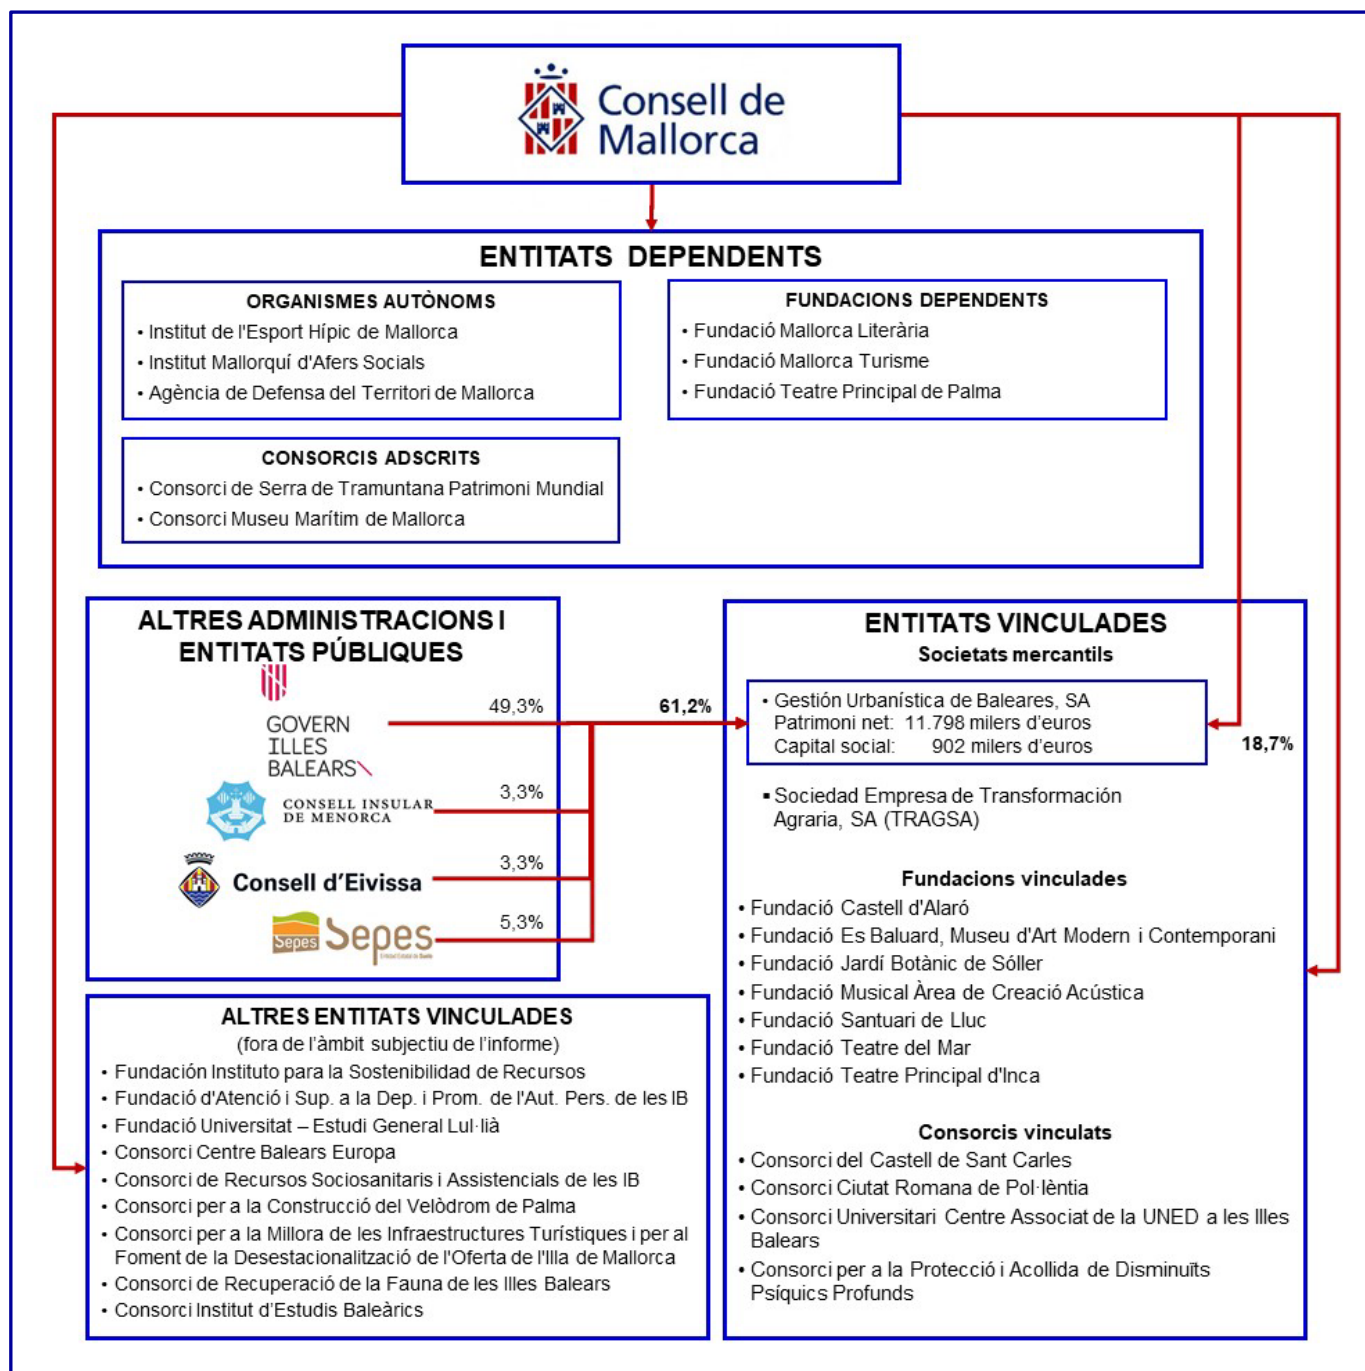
Consell de Mallorca

ENTITATS DEPENDENTS

ORGANISMES AUTÒNOMS
• Institut de l'Esport Hípic de Mallorca
• Institut Mallorquí d'Afers Socials
• Agència de Defensa del Territori de Mallorca

FUNDACIONS DEPENDENTS
• Fundació Mallorca Literària
• Fundació Mallorca Turisme
• Fundació Teatre Principal de Palma

CONSORCIS ADSCRITS
• Consorci de Serra de Tramuntana Patrimoni Mundial
• Consorci Museu Marítim de Mallorca

ALTRES ADMINISTRACIONS I ENTITATS PÚBLIQUES

GOVERN ILLES BALEARS
49,3%
CONSELL INSULAR DE MENORCA
3,3%
Consell d'Eivissa
3,3%
Sepes Sepes
5,3%

61,2%

ENTITATS VINCULADES
Societats mercantils
• Gestión Urbanística de Baleares, SA
Patrimoni net: 11.798 milers d'euros
Capital social: 902 milers d'euros

18,7%

• Sociedad Empresa de Transformación Agraria, SA (TRAGSA)

Fundacions vinculades
• Fundació Castell d'Alaró
• Fundació Es Baluard, Museu d'Art Modern i Contemporani
• Fundació Jardí Botànic de Sóller
• Fundació Musical Àrea de Creació Acústica
• Fundació Santuari de Lluc
• Fundació Teatre del Mar
• Fundació Teatre Principal d'Inca

Consorcis vinculats
• Consorci del Castell de Sant Carles
• Consorci Ciutat Romana de Pol·lèntia
• Consorci Universitari Centre Associat de la UNED a les Illes Balears
• Consorci per a la Protecció i Acollida de Disminuïts Psíquics Profunds

ALTRES ENTITATS VINCULADES
(fora de l'àmbit subjectiu de l'informe)
• Fundación Instituto para la Sostenibilidad de Recursos
• Fundació d'Atenció i Sup. a la Dep. i Prom. de l'Aut. Pers. de les IB
• Fundació Universitat – Estudi General Lul·lià
• Consorci Centre Balears Europa
• Consorci de Recursos Sociosanitaris i Assistencials de les IB
• Consorci per a la Construcció del Velòdrom de Palma
• Consorci per a la Millora de les Infraestructures Turístiques i per al Foment de la Desestacionalització de l'Oferta de l'Illa de Mallorca
• Consorci de Recuperació de la Fauna de les Illes Balears
• Consorci Institut d'Estudis Baleàrics